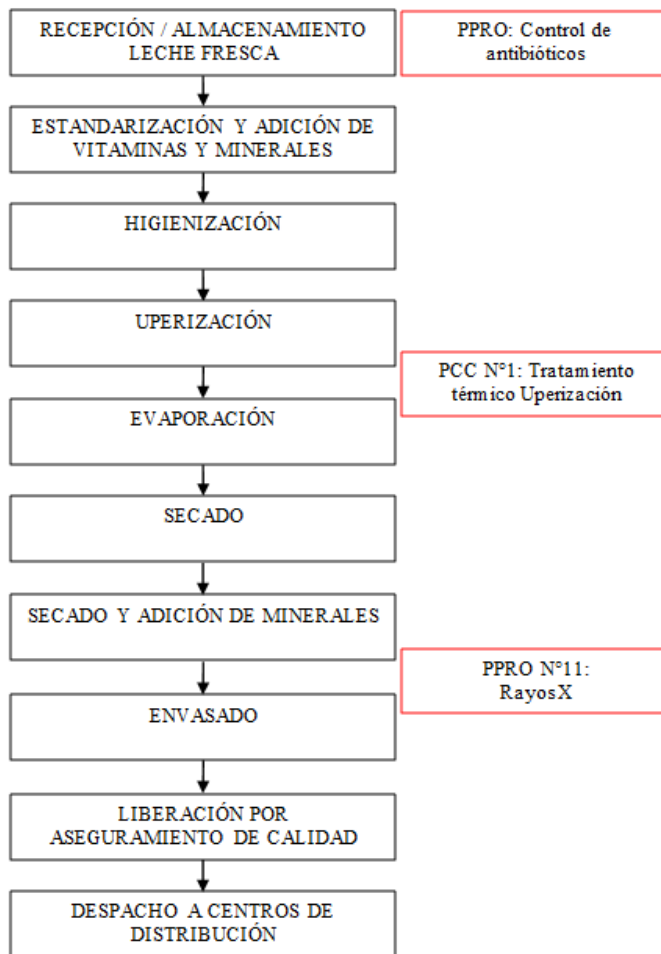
RECEPCIÓN / ALMACENAMIENTO LECHE FRESCA

PPRO: Control de antibióticos

ESTANDARIZACIÓN Y ADICIÓN DE VITAMINAS Y MINERALES

HIGIENIZACIÓN

UPERIZACIÓN

PCC N°1: Tratamiento térnico Uperización

EVAPORACIÓN

SECADO

SECADO Y ADICIÓN DE MINERALES

PPRO N°11: RayosX

ENVASADO

LIBERACIÓN POR ASEGURAMIENTO DE CALIDAD

DESPACHO A CENTROS DE DISTRIBUCIÓN